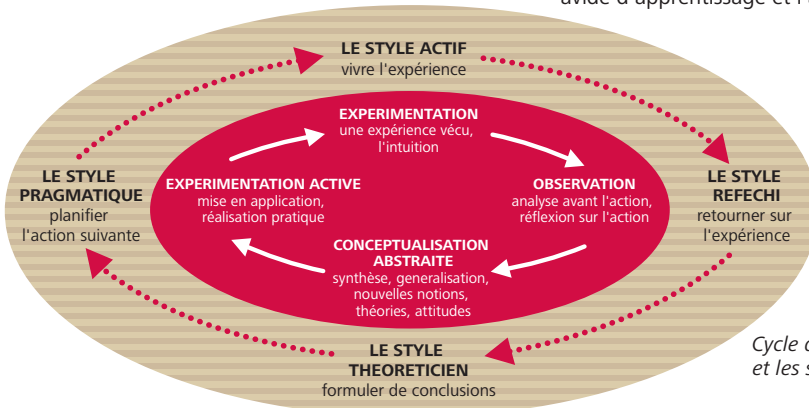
avide d'apprentissage et l

LE STYLE ACTIF
vivre l'expérience

EXPERIMENTATION
une expérience vécu, l'intuition

LE STYLE PRAGMATIQUE
planifier l'action suivante

EXPERIMENTATION ACTIVE
mise en application, réalisation pratique

OBSERVATION
analyse avant l'action, réflexion sur l'action

LE STYLE REFECHI
retourner sur l'expérience

CONCEPTUALISATION ABSTRAITE
synthèse, generalisation, nouvelles notions, théories, attitudes

LE STYLE THEORETICIEN
formuler de conclusions

Cycle d
et les s